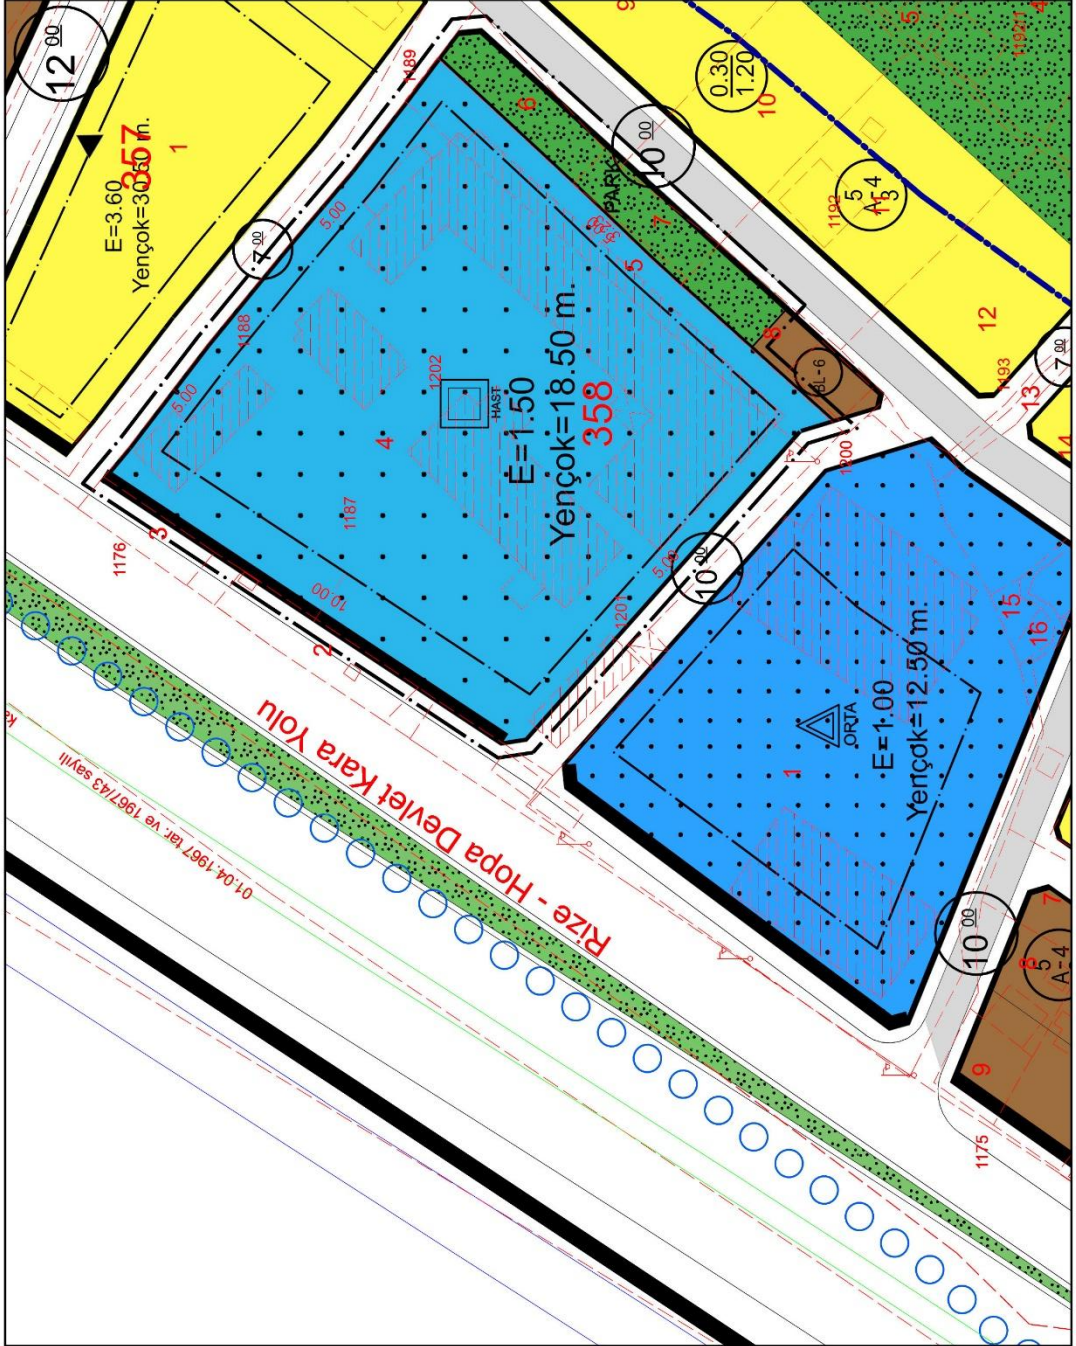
$12^{00}$
E=3.60
Yençok=30.50 m.
357
1
$7^{00}$
1188
1189
PARK
$10^{00}$
$\frac{0.30}{1.20}$
10
9
5
$\frac{5}{3}$ 4
1192
12
1193
$7^{00}$
13
14
BL-6
6
5
7
8
5.00
5.00
1202
HAST
E=1.50
Yençok=18.50 m.
358
4
1187
3
1176
10.00
2
1201
5.00
$10^{00}$
1200
15
16
ORTA
E=1.00
Yençok=12.50 m.
1
$10^{00}$
5
A-4
8
7
9
1175
Rize - Hopa Devlet Kara Yolu
01.04.1967 tar. ve 1967/43 sayılı